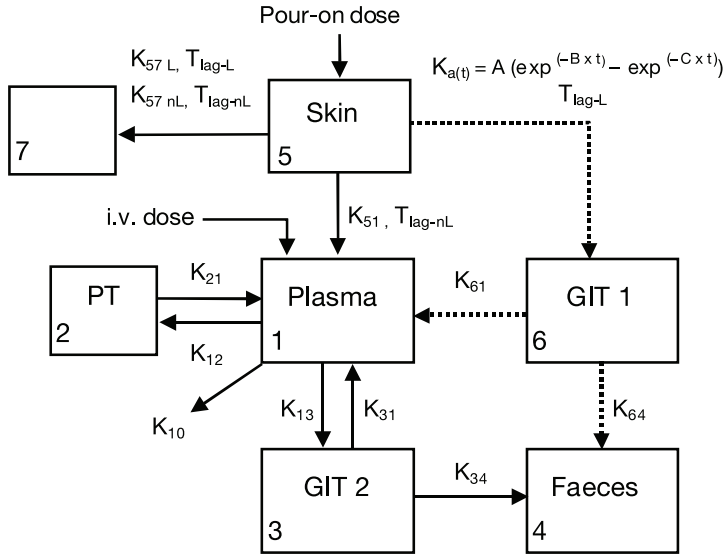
Pour-on dose

$K_{57\ L}$, $T_{lag-L}$
$K_{57\ nL}$, $T_{lag-nL}$

$K_{a(t)} = A\ (\exp^{(-B \times t)} - \exp^{(-C \times t)})$
$T_{lag-L}$

7

Skin
5

i.v. dose

$K_{51}$, $T_{lag-nL}$

PT
2

$K_{21}$

$K_{12}$

Plasma
1

$K_{61}$

GIT 1
6

$K_{10}$

$K_{13}$

$K_{31}$

$K_{64}$

GIT 2
3

$K_{34}$

Faeces
4